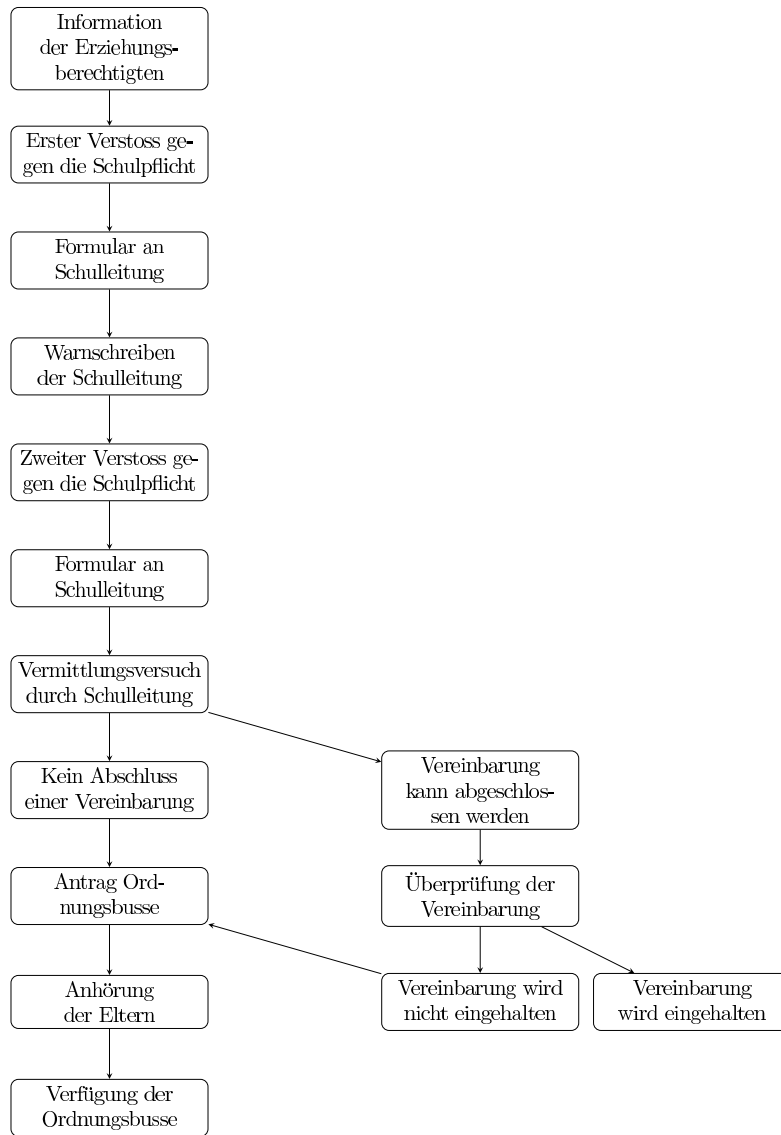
Information der Erziehungsberechtigten

Erster Verstoss gegen die Schulpflicht

Formular an Schulleitung

Warnschreiben der Schulleitung

Zweiter Verstoss gegen die Schulpflicht

Formular an Schulleitung

Vermittlungsversuch durch Schulleitung

Kein Abschluss einer Vereinbarung

Vereinbarung kann abgeschlossen werden

Antrag Ordnungsbusse

Überprüfung der Vereinbarung

Anhörung der Eltern

Vereinbarung wird nicht eingehalten

Vereinbarung wird eingehalten

Verfügung der Ordnungsbusse